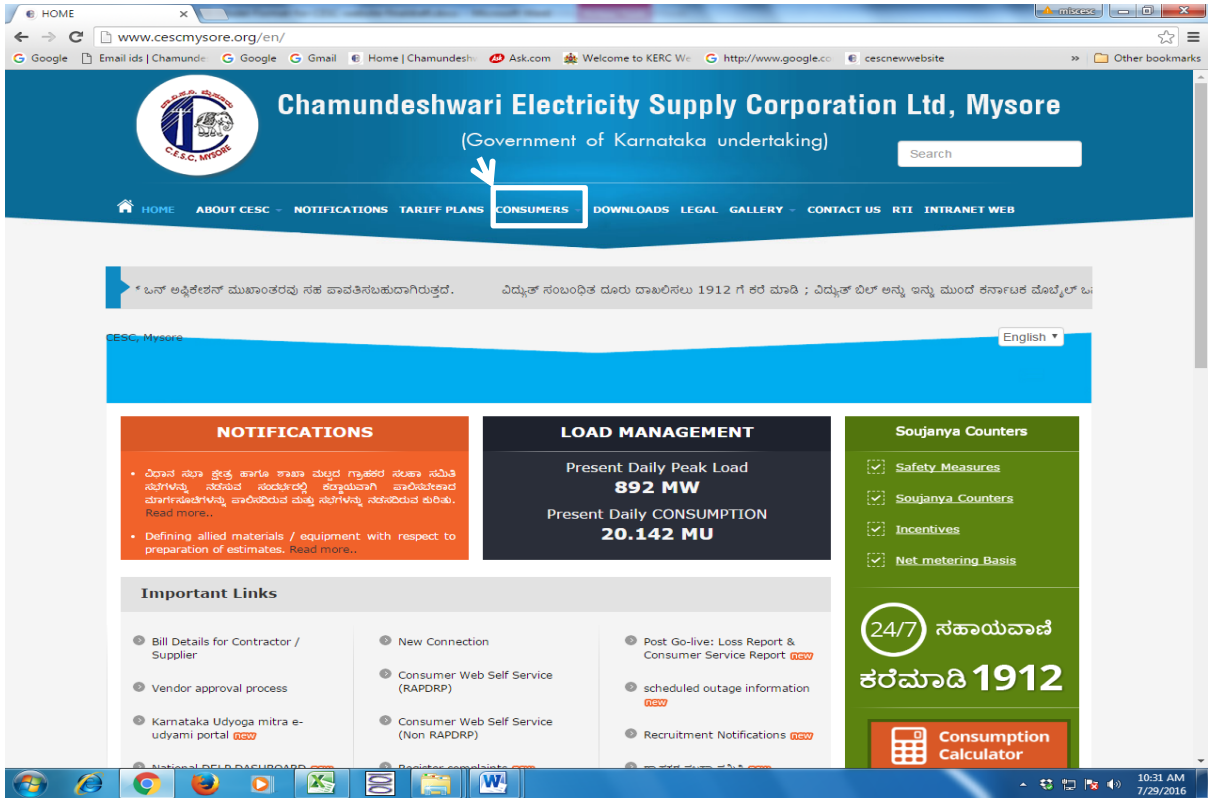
HOME
www.cescmysore.org/en/
Google | Email ids | Chamunde | Google | Gmail | Home | Chamundesh | Ask.com | Welcome to KERC We | http://www.google.co | cescnewwebsite | Other bookmarks

Chamundeshwari Electricity Supply Corporation Ltd, Mysore
(Government of Karnataka undertaking)
C.E.S.C, MYSORE
Search

HOME ABOUT CESC NOTIFICATIONS TARIFF PLANS CONSUMERS DOWNLOADS LEGAL GALLERY CONTACT US RTI INTRANET WEB

* ಒನ್ ಅಪ್ಲಿಕೇಶನ್ ಮುಖಾಂತರವು ಸಹ ಪಾವತಿಸಬಹುದಾಗಿರುತ್ತದೆ. ವಿದ್ಯುತ್ ಸಂಬಂಧಿತ ದೂರು ದಾಖಲಿಸಲು 1912 ಗೆ ಕರೆ ಮಾಡಿ ; ವಿದ್ಯುತ್ ಬಿಲ್ ಅನ್ನು ಇನ್ನು ಮುಂದೆ ಕರ್ನಾಟಕ ಮೊಬೈಲ್ ಒ

CESC, Mysore
English

NOTIFICATIONS
• ವಿಧಾನ ಸಭಾ ಕ್ಷೇತ್ರ ಹಾಗೂ ಶಾಖಾ ಮಟ್ಟದ ಗ್ರಾಹಕರ ಸಲಹಾ ಸಮಿತಿ ಸಭೆಗಳನ್ನು ನಡೆಸುವ ಸಂದರ್ಭದಲ್ಲಿ ಕಡ್ಡಾಯವಾಗಿ ಪಾಲಿಸಬೇಕಾದ ಮಾರ್ಗಸೂಚಿಗಳನ್ನು ಪಾಲಿಸಿರುವ ಮತ್ತು ಸಭೆಗಳನ್ನು ನಡೆಸಿರುವ ಕುರಿತು. Read more..
• Defining allied materials / equipment with respect to preparation of estimates. Read more..

LOAD MANAGEMENT
Present Daily Peak Load
892 MW
Present Daily CONSUMPTION
20.142 MU

Soujanya Counters
Safety Measures
Soujanya Counters
Incentives
Net metering Basis

24/7 ಸಹಾಯವಾಣಿ
ಕರೆಮಾಡಿ 1912

Consumption Calculator

Important Links
Bill Details for Contractor / Supplier
Vendor approval process
Karnataka Udyoga mitra e-udyami portal new
National DELP DASHBOARD new
New Connection
Consumer Web Self Service (RAPDRP)
Consumer Web Self Service (Non RAPDRP)
Register complaints new
Post Go-live: Loss Report & Consumer Service Report new
scheduled outage information new
Recruitment Notifications new
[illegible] new

10:31 AM
7/29/2016